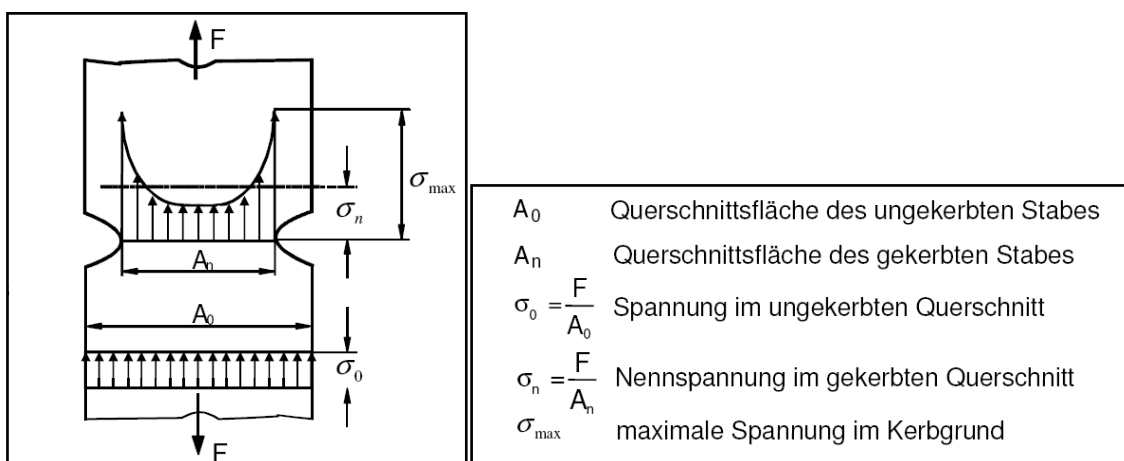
F

$\sigma_{max}$

$\sigma_n$

$A_n$

$A_0$

$\sigma_0$

F

$A_0$ Querschnittsfläche des ungekerbten Stabes

$A_n$ Querschnittsfläche des gekerbten Stabes

$\sigma_0 = \frac{F}{A_0}$ Spannung im ungekerbten Querschnitt

$\sigma_n = \frac{F}{A_n}$ Nennspannung im gekerbten Querschnitt

$\sigma_{max}$ maximale Spannung im Kerbgrund